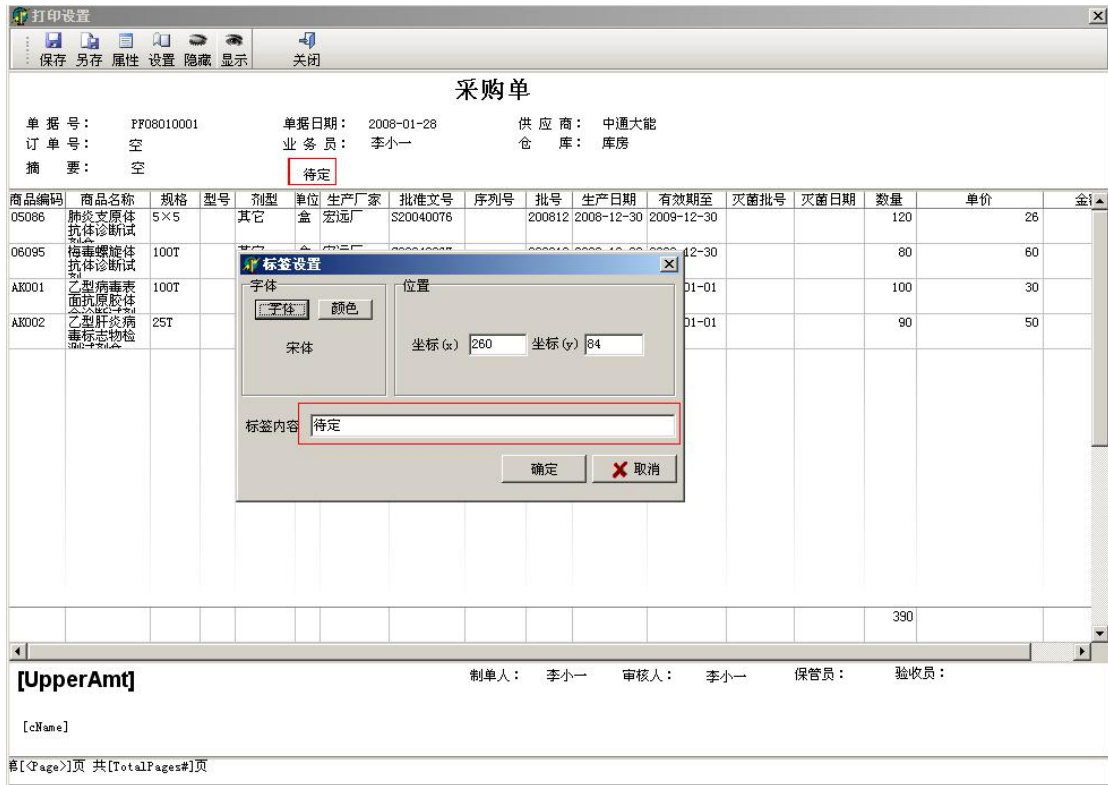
打印设置

保存 另存 属性 设置 隐藏 显示 关闭

采购单

单据号： PF08010001 单据日期： 2008-01-28 供应商： 中通大能
订单号： 空 业务员： 李小一 仓 库： 库房
摘 要： 空 待定

| 商品编码 | 商品名称 | 规格 | 型号 | 剂型 | 单位 | 生产厂家 | 批准文号 | 序列号 | 批号 | 生产日期 | 有效期至 | 灭菌批号 | 灭菌日期 | 数量 | 单价 | 金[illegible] |
|---|---|---|---|---|---|---|---|---|---|---|---|---|---|---|---|---|
| 05086 | 肺炎支原体抗体诊断试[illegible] | 5×5 | | 其它 | 盒 | 宏远厂 | S20040076 | | 200812 | 2008-12-30 | 2009-12-30 | | | 120 | 26 | |
| 06095 | 梅毒螺旋体抗体诊断试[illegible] | 100T | | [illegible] | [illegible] | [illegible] | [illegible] | | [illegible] | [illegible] | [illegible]12-30 | | | 80 | 60 | |
| AK001 | 乙型病毒表面抗原胶体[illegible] | 100T | | | | | | | | | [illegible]01-01 | | | 100 | 30 | |
| AK002 | 乙型肝炎病毒标志物检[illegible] | 25T | | | | | | | | | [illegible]01-01 | | | 90 | 50 | |
| | | | | | | | | | | | | | | 390 | | |

标签设置
字体
字体 颜色
宋体
位置
坐标(x) 260 坐标(y) 84
标签内容 待定
确定 取消

[UpperAmt] 制单人： 李小一 审核人： 李小一 保管员： 验收员：

[cName]

第[<Page>]页 共[TotalPages#]页